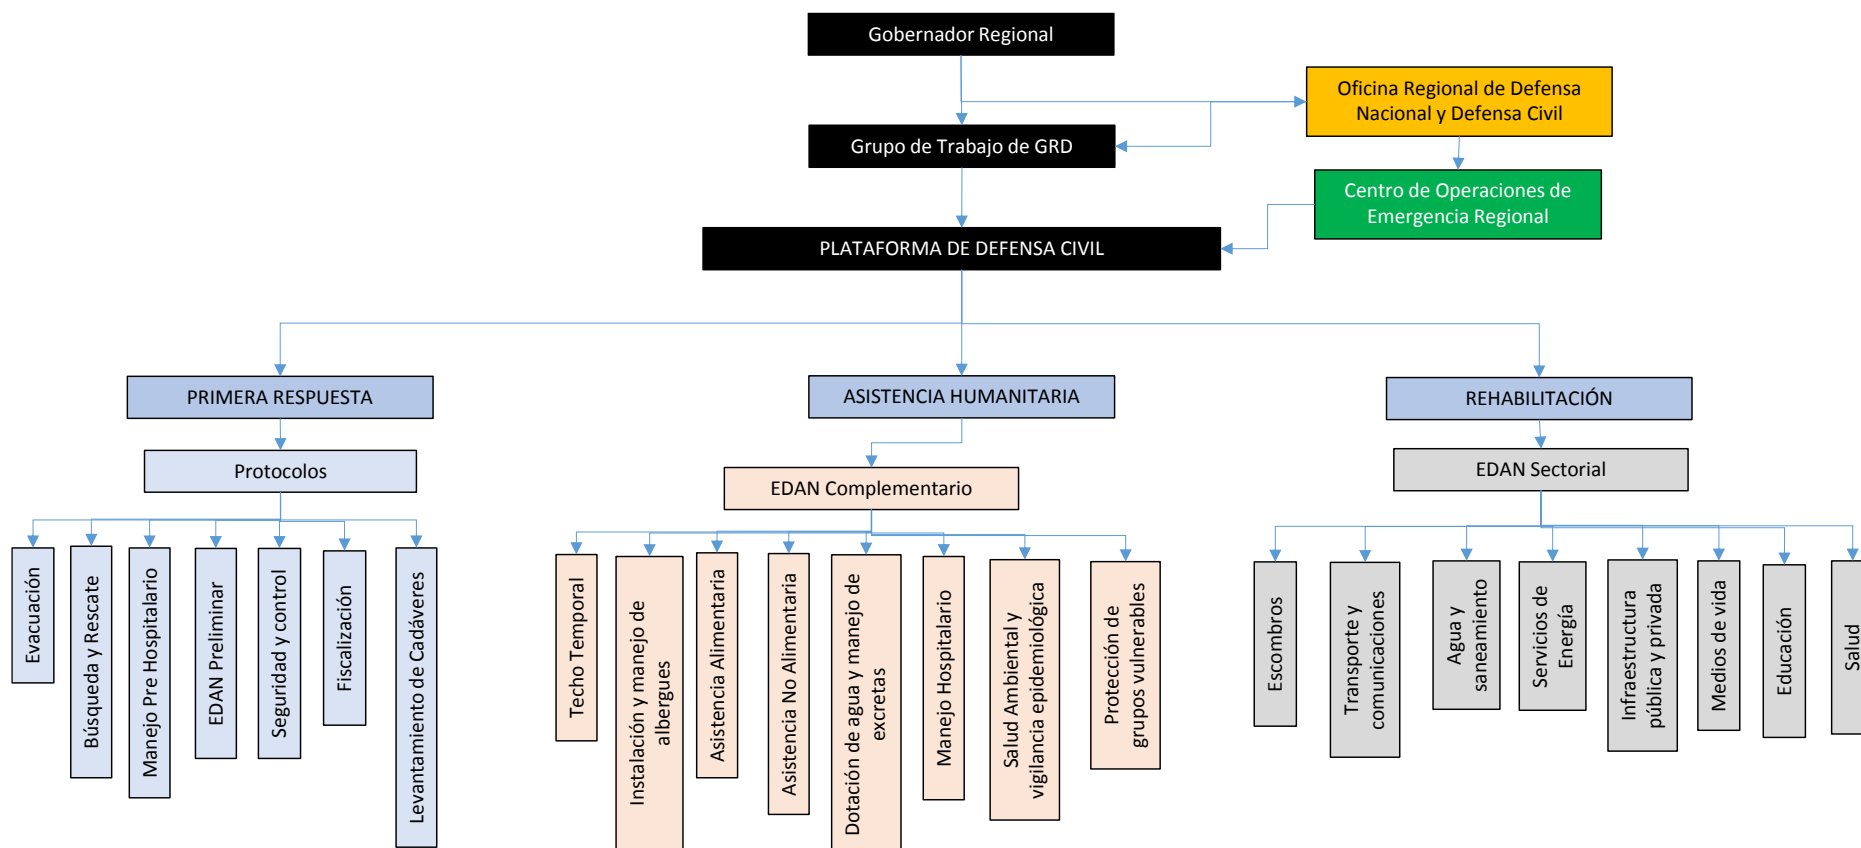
Gobernador Regional

Oficina Regional de Defensa Nacional y Defensa Civil

Grupo de Trabajo de GRD

Centro de Operaciones de Emergencia Regional

PLATAFORMA DE DEFENSA CIVIL

PRIMERA RESPUESTA

ASISTENCIA HUMANITARIA

REHABILITACIÓN

Protocolos

EDAN Complementario

EDAN Sectorial

Evacuación

Búsqueda y Rescate

Manejo Pre Hospitalario

EDAN Preliminar

Seguridad y control

Fiscalización

Levantamiento de Cadáveres

Techo Temporal

Instalación y manejo de albergues

Asistencia Alimentaria

Asistencia No Alimentaria

Dotación de agua y manejo de excretas

Manejo Hospitalario

Salud Ambiental y vigilancia epidemiológica

Protección de grupos vulnerables

Escombros

Transporte y comunicaciones

Agua y saneamiento

Servicios de Energía

Infraestructura pública y privada

Medios de vida

Educación

Salud